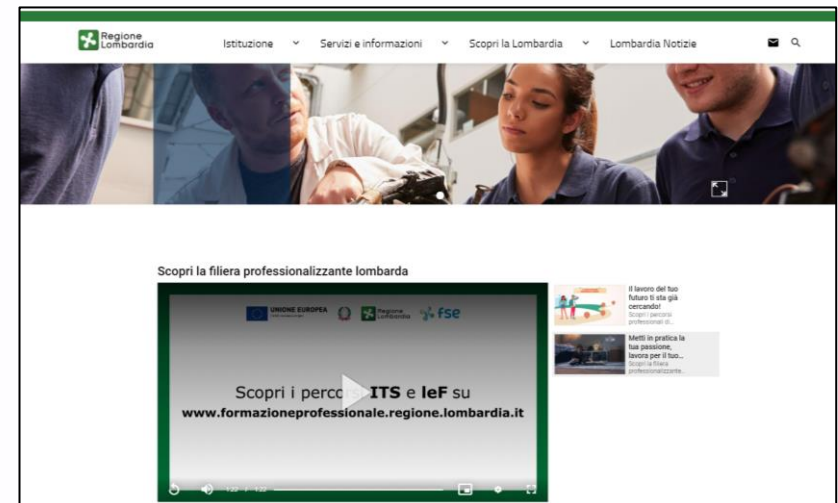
Regione Lombardia

Istituzione
Servizi e informazioni
Scopri la Lombardia
Lombardia Notizie

Scopri la filiera professionalizzante lombarda

UNIONE EUROPEA
Regione Lombardia
fse

Scopri i percorsi ITS e IeF su
www.formazioneprofessionale.regione.lombardia.it

Il lavoro del tuo futuro ti sta già cercando!
Scopri i percorsi professionali di...

Metti in pratica la tua passione, lavora per il tuo...
Scopri la filiera professionalizzante...